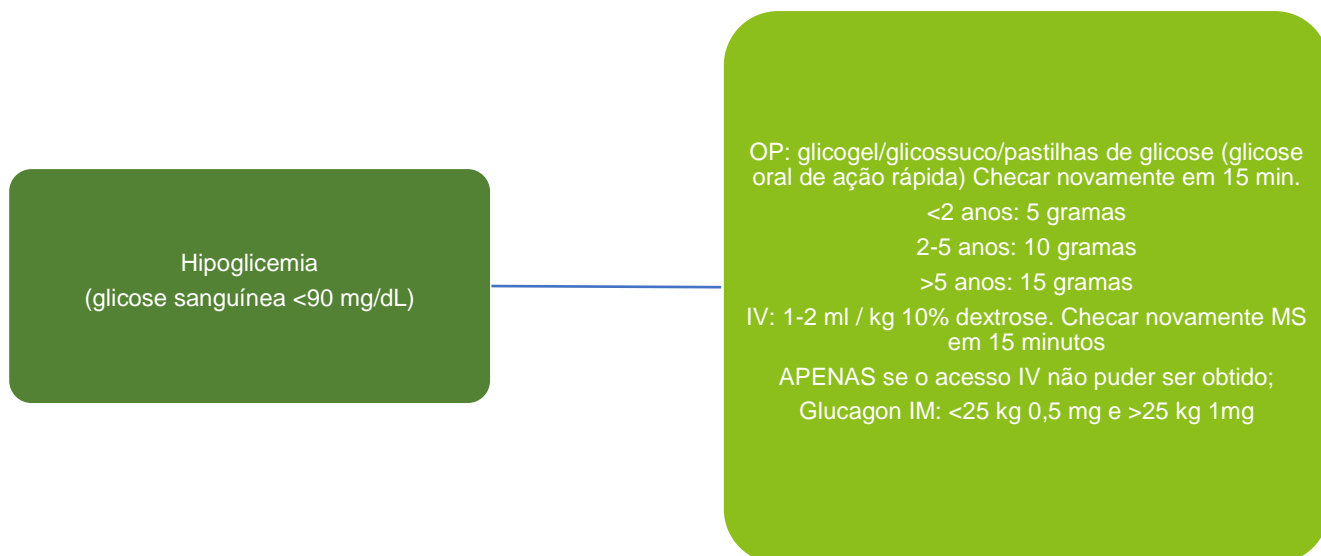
Hipoglicemia
(glicose sanguínea <90 mg/dL)

OP: glicogel/glicossuco/pastilhas de glicose (glicose oral de ação rápida) Checar novamente em 15 min.

<2 anos: 5 gramas

2-5 anos: 10 gramas

>5 anos: 15 gramas

IV: 1-2 ml / kg 10% dextrose. Checar novamente MS em 15 minutos

APENAS se o acesso IV não puder ser obtido;

Glucagon IM: <25 kg 0,5 mg e >25 kg 1mg